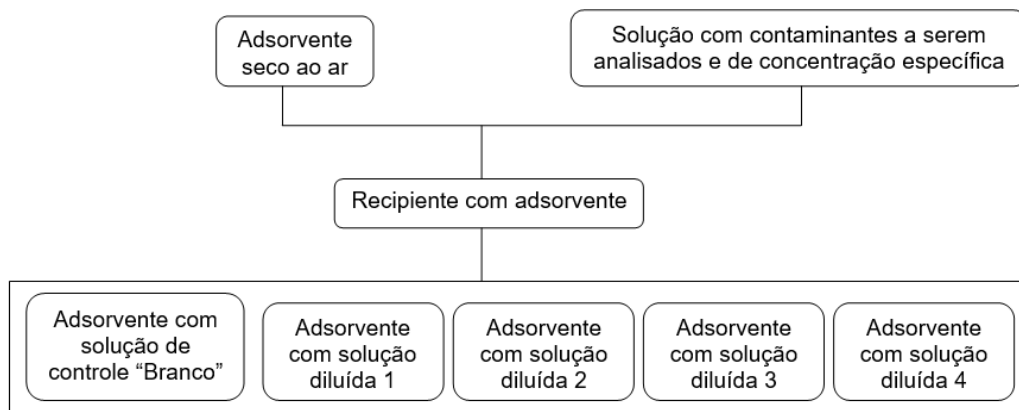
Adsorvente seco ao ar

Solução com contaminantes a serem analisados e de concentração específica

Recipiente com adsorvente

Adsorvente com solução de controle “Branco”

Adsorvente com solução diluída 1

Adsorvente com solução diluída 2

Adsorvente com solução diluída 3

Adsorvente com solução diluída 4